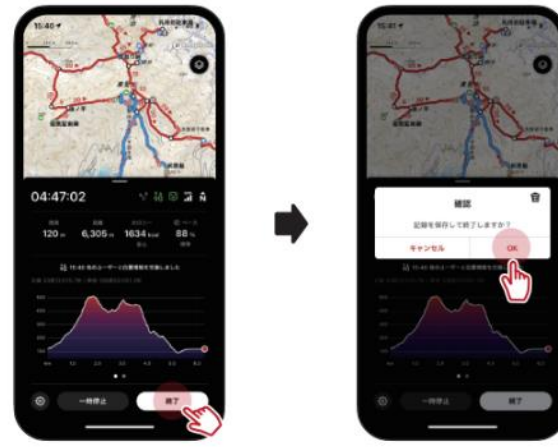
15:40

04:47:02

120 m
6,305 m
1634 kcal
88 %

15:40 他のユーザーと位置情報を交換しました

一時停止
終了

15:41

確認
記録を保存して終了しますか？
キャンセル
OK

15:40 他のユーザーと位置情報を交換しました

一時停止
終了